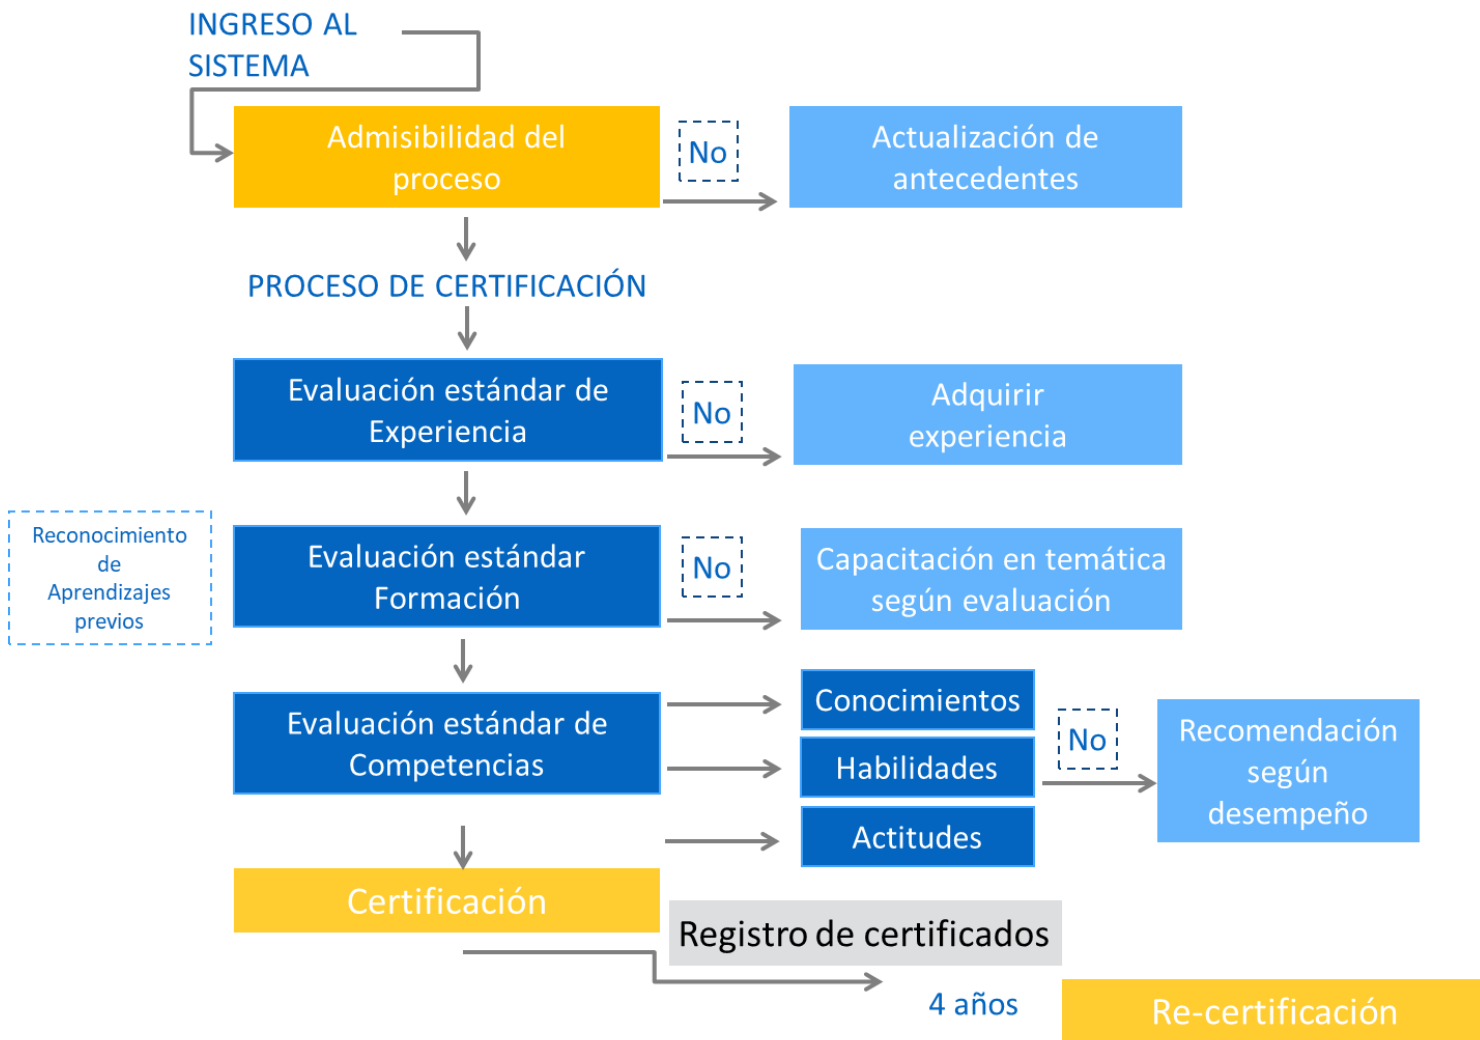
INGRESO AL SISTEMA

Admisibilidad del proceso

No

Actualización de antecedentes

PROCESO DE CERTIFICACIÓN

Evaluación estándar de Experiencia

No

Adquirir experiencia

Reconocimiento de Aprendizajes previos

Evaluación estándar Formación

No

Capacitación en temática según evaluación

Evaluación estándar de Competencias

Conocimientos

Habilidades

Actitudes

No

Recomendación según desempeño

Certificación

Registro de certificados

4 años

Re-certificación